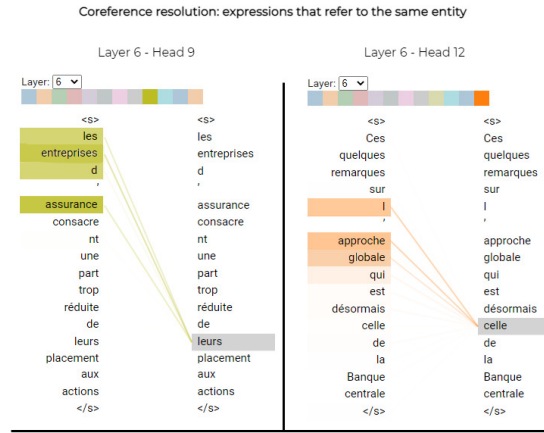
Coreference resolution: expressions that refer to the same entity

Layer 6 - Head 9

Layer: 6

| | |
|---|---|
| <s> | <s> |
| les | les |
| entreprises | entreprises |
| d | d |
| ' | ' |
| assurance | assurance |
| consacre | consacre |
| nt | nt |
| une | une |
| part | part |
| trop | trop |
| réduite | réduite |
| de | de |
| leurs | leurs |
| placement | placement |
| aux | aux |
| actions | actions |
| </s> | </s> |

Layer 6 - Head 12

Layer: 6

| | |
|---|---|
| <s> | <s> |
| Ces | Ces |
| quelques | quelques |
| remarques | remarques |
| sur | sur |
| l | l |
| ' | ' |
| approche | approche |
| globale | globale |
| qui | qui |
| est | est |
| désormais | désormais |
| celle | celle |
| de | de |
| la | la |
| Banque | Banque |
| centrale | centrale |
| </s> | </s> |